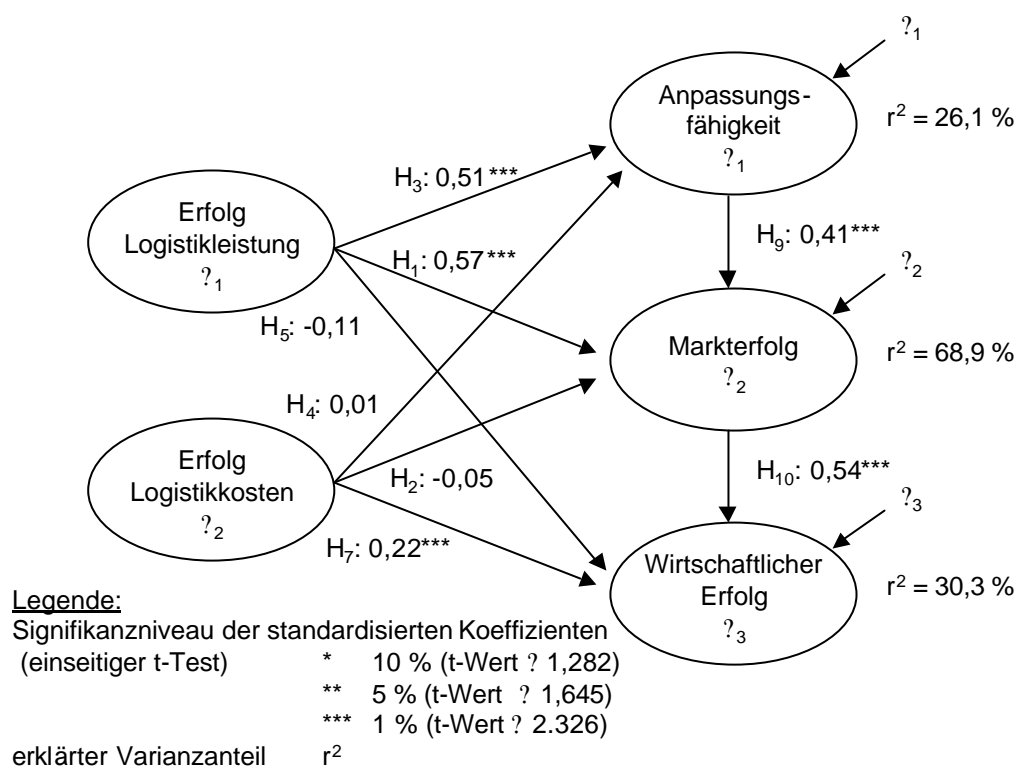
$?_1$

Anpassungsfähigkeit
$?_1$

$r^2 = 26,1$ %

$H_3$: 0,51***

Erfolg Logistikleistung
$?_1$

$H_1$: 0,57***

$H_9$: 0,41***

$?_2$

$H_5$: -0,11

Markterfolg
$?_2$

$r^2 = 68,9$ %

$H_4$: 0,01

Erfolg Logistikkosten
$?_2$

$H_2$: -0,05

$H_{10}$: 0,54***

$?_3$

$H_7$: 0,22***

Wirtschaftlicher Erfolg
$?_3$

$r^2 = 30,3$ %

Legende:
Signifikanzniveau der standardisierten Koeffizienten
(einseitiger t-Test) * 10 % (t-Wert ? 1,282)
** 5 % (t-Wert ? 1,645)
*** 1 % (t-Wert ? 2.326)
erklärter Varianzanteil $r^2$